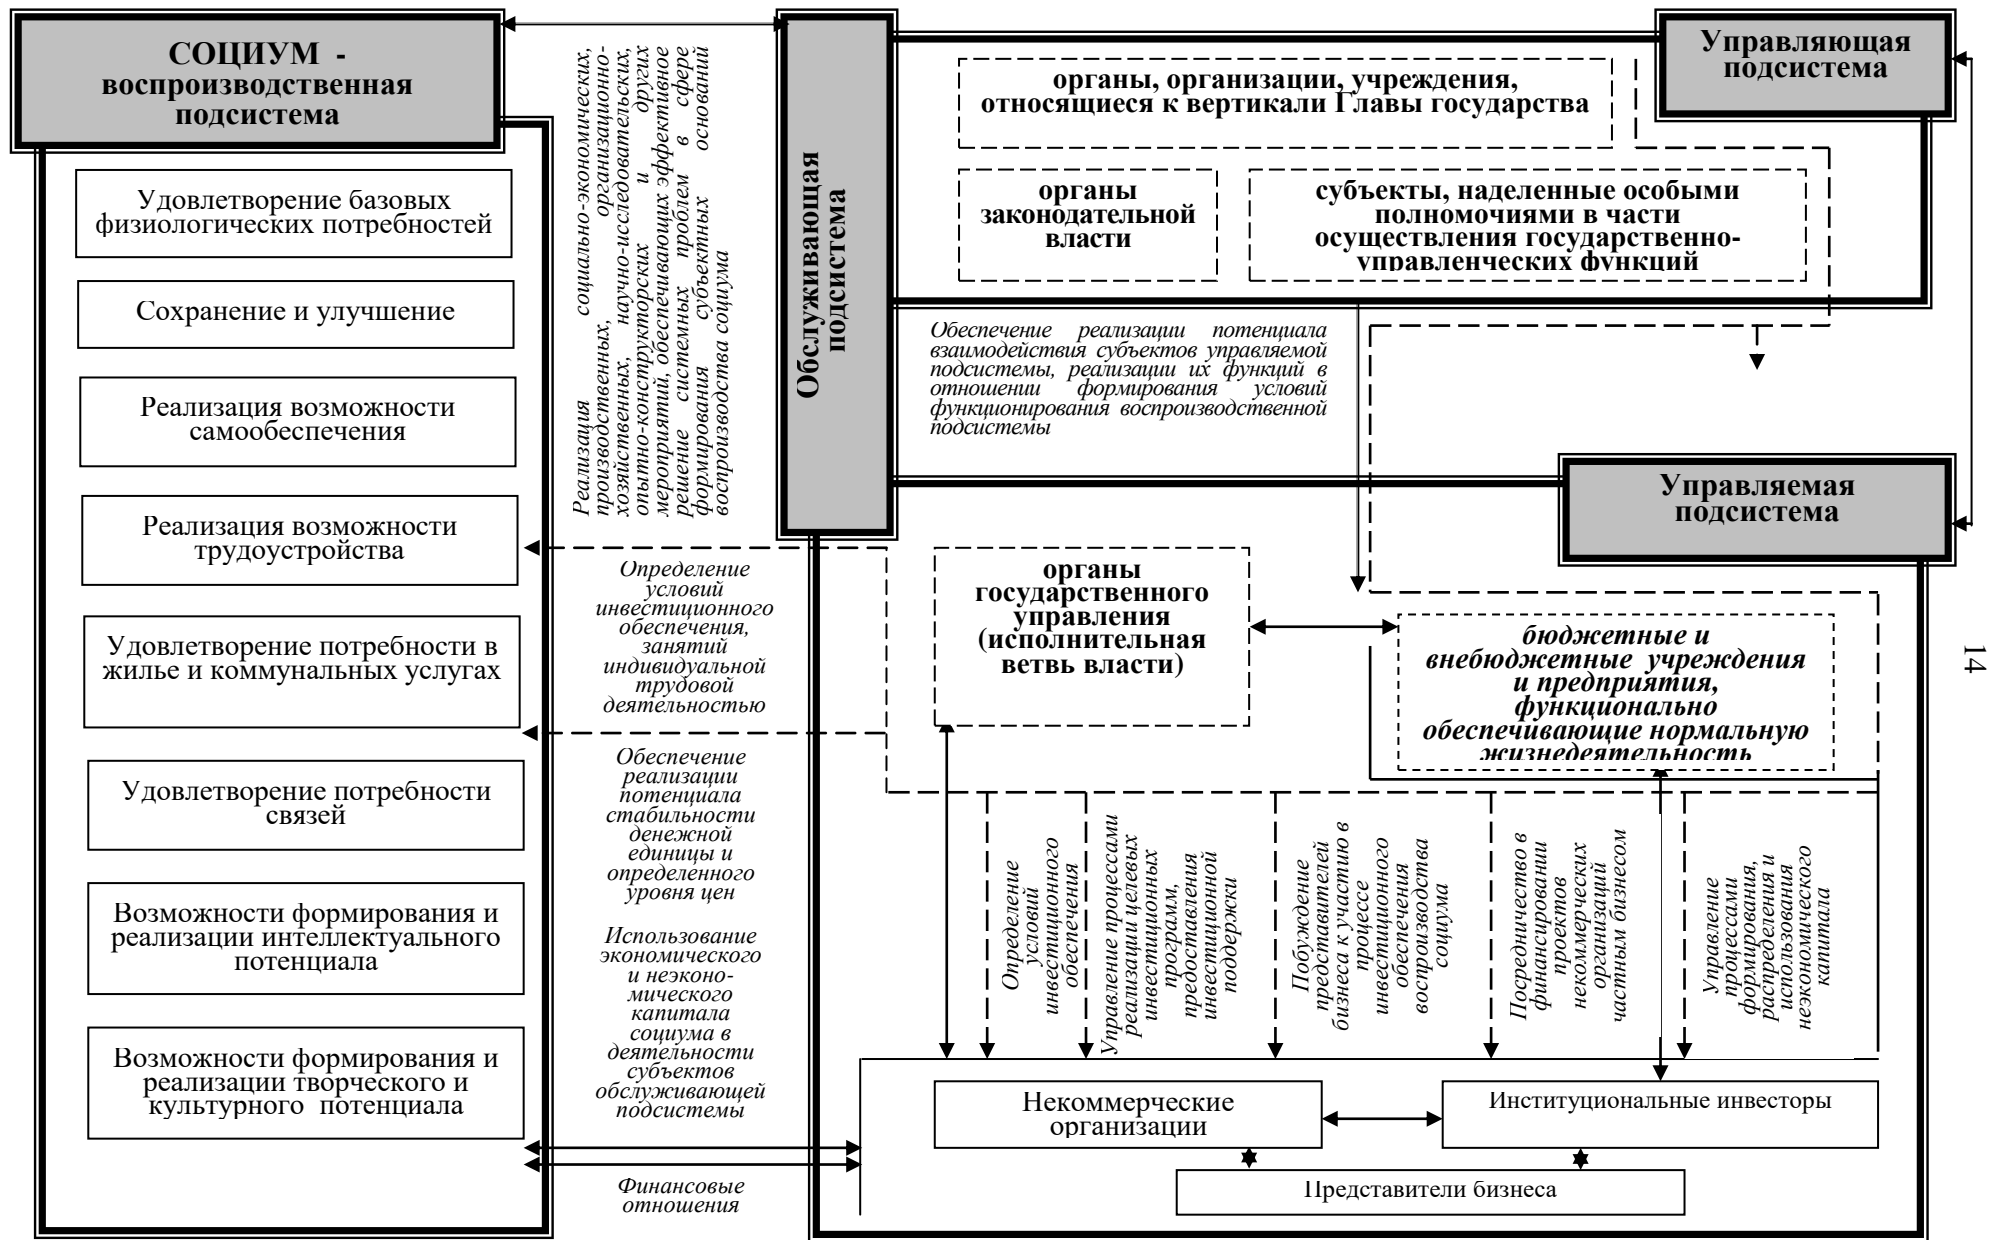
СОЦИУМ - воспроизводственная подсистема

Удовлетворение базовых физиологических потребностей

Сохранение и улучшение

Реализация возможности самообеспечения

Реализация возможности трудоустройства

Удовлетворение потребности в жилье и коммунальных услугах

Удовлетворение потребности связей

Возможности формирования и реализации интеллектуального потенциала

Возможности формирования и реализации творческого и культурного потенциала

Реализация социально-экономических, производственных, организационно-хозяйственных, научно-исследовательских, опытно-конструкторских и других мероприятий, обеспечивающих эффективное решение системных проблем в сфере формирования субъектных оснований воспроизводства социума

Обслуживающая подсистема

Управляющая подсистема

органы, организации, учреждения, относящиеся к вертикали Главы государства

органы законодательной власти

субъекты, наделенные особыми полномочиями в части осуществления государственно-управленческих функций

Обеспечение реализации потенциала взаимодействия субъектов управляемой подсистемы, реализации их функций в отношении формирования условий функционирования воспроизводственной подсистемы

Управляемая подсистема

Определение условий инвестиционного обеспечения, занятий индивидуальной трудовой деятельностью

Обеспечение реализации потенциала стабильности денежной единицы и определенного уровня цен

Использование экономического и неэкономического капитала социума в деятельности субъектов обслуживающей подсистемы

органы государственного управления (исполнительная ветвь власти)

бюджетные и внебюджетные учреждения и предприятия, функционально обеспечивающие нормальную жизнедеятельность

Определение условий инвестиционного обеспечения

Управление процессами реализации целевых инвестиционных программ, предоставления инвестиционной поддержки

Побуждение представителей бизнеса к участию в процессе инвестиционного обеспечения воспроизводства социума

Посредничество в финансировании проектов некоммерческих организаций частным бизнесом

Управление процессами формирования, распределения и использования неэкономического капитала

Некоммерческие организации

Институциональные инвесторы

Представители бизнеса

Финансовые отношения

14